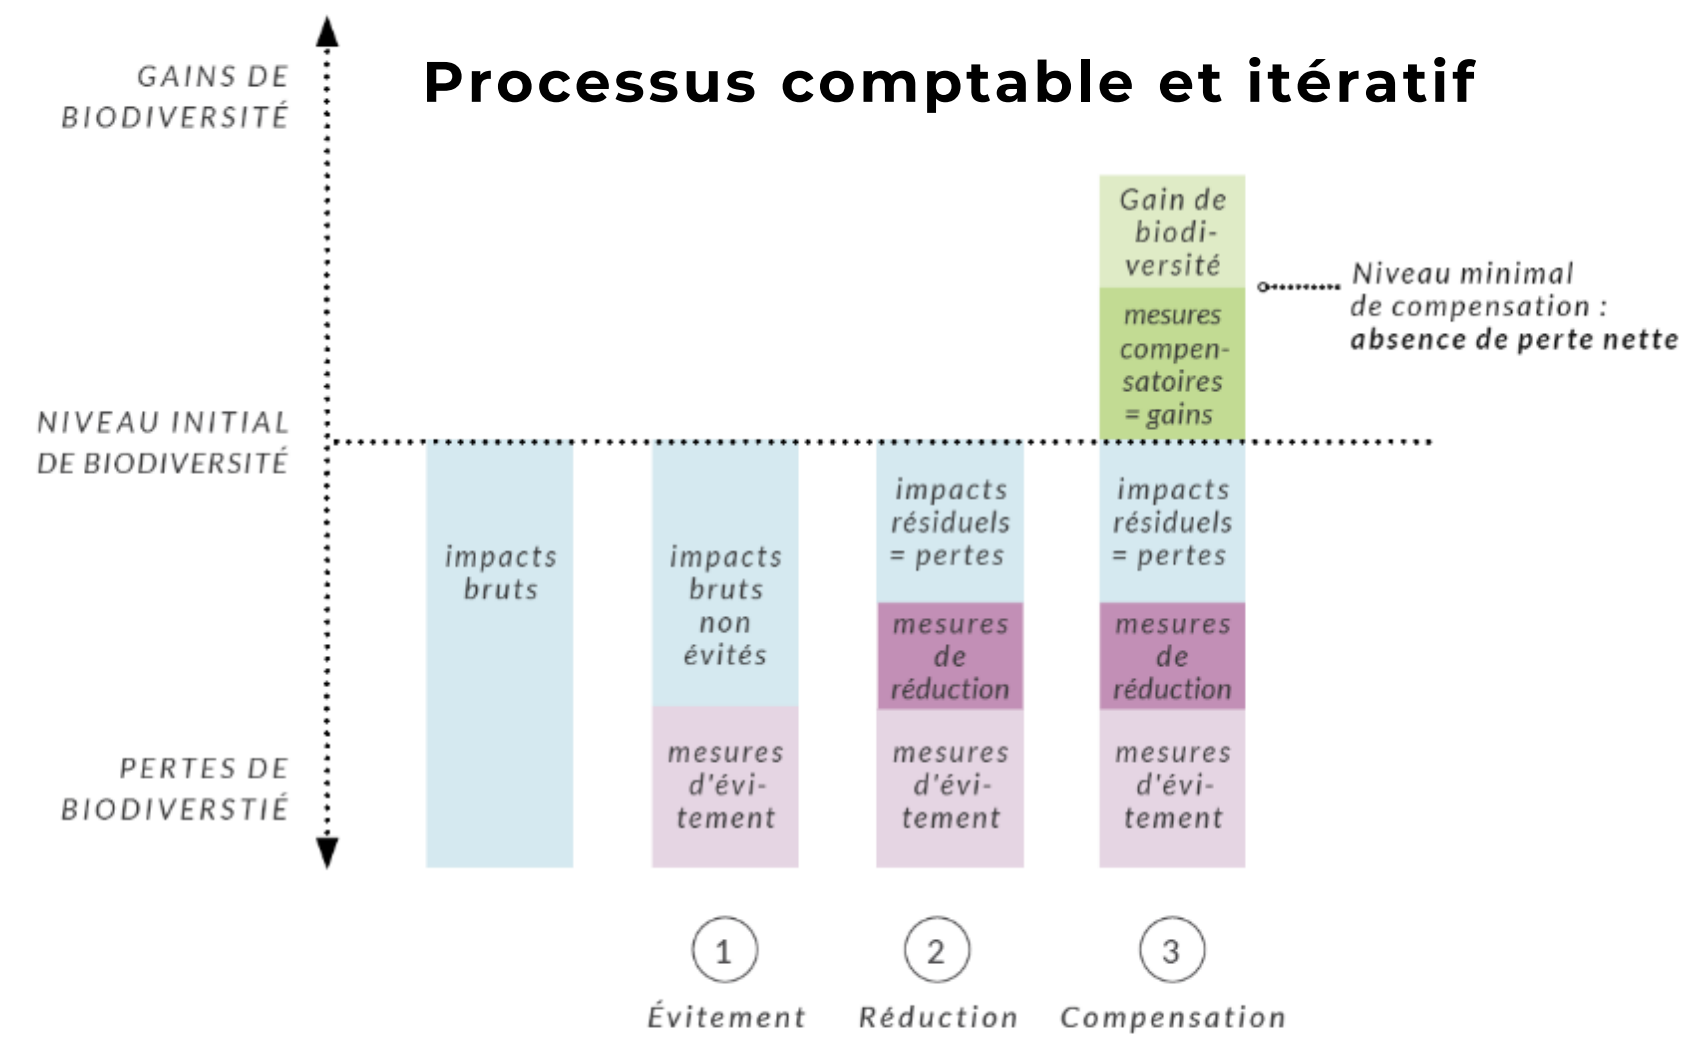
GAINS DE BIODIVERSITÉ

Processus comptable et itératif

Gain de biodiversité

Niveau minimal de compensation : **absence de perte nette**

mesures compensatoires = gains

NIVEAU INITIAL DE BIODIVERSITÉ

impacts bruts

impacts bruts non évités

impacts résiduels = pertes

impacts résiduels = pertes

mesures de réduction

mesures de réduction

PERTES DE BIODIVERSTIÉ

mesures d'évitement

mesures d'évitement

mesures d'évitement

1
Évitement

2
Réduction

3
Compensation